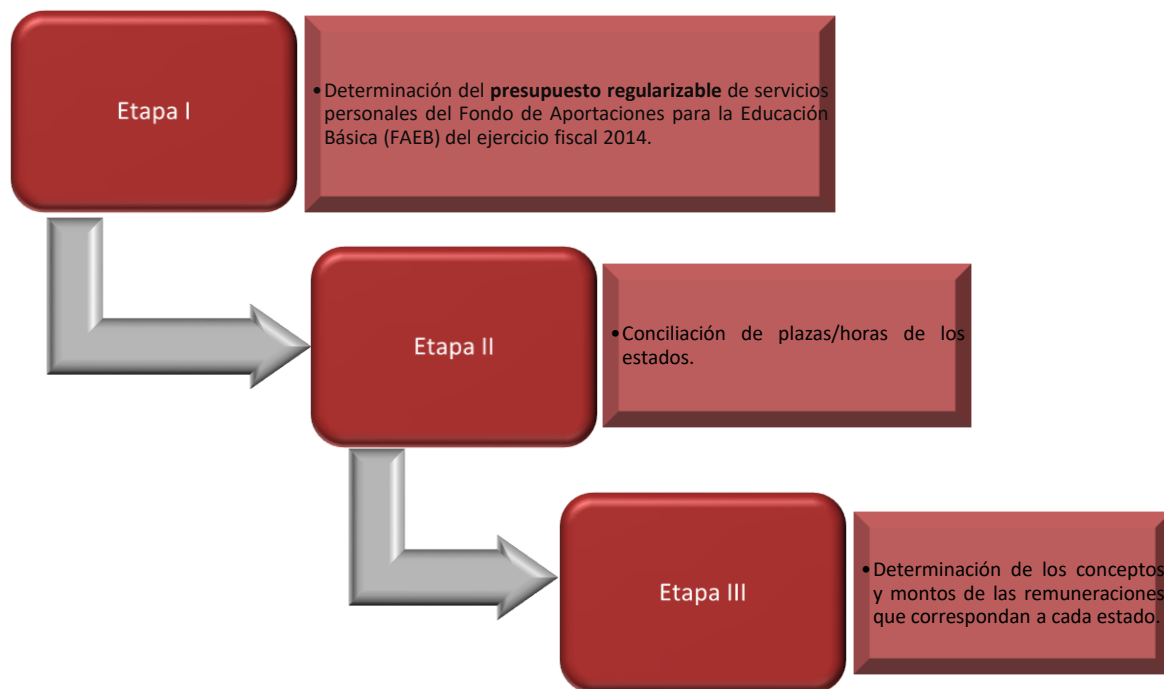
Etapa I

• Determinación del **presupuesto regularizable** de servicios personales del Fondo de Aportaciones para la Educación Básica (FAEB) del ejercicio fiscal 2014.

Etapa II

• Conciliación de plazas/horas de los estados.

Etapa III

• Determinación de los conceptos y montos de las remuneraciones que correspondan a cada estado.